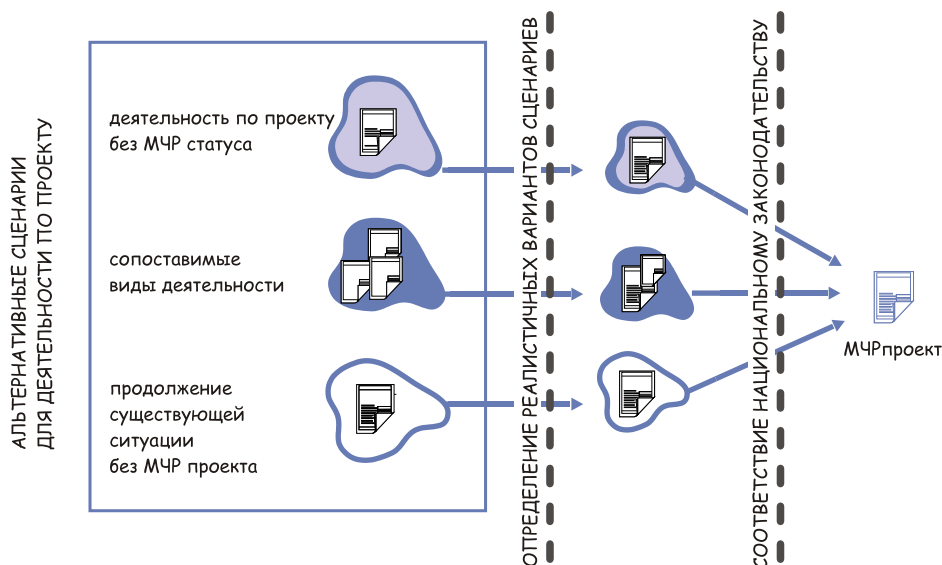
АЛЬТЕРНАТИВНЫЕ СЦЕНАРИИ ДЛЯ ДЕЯТЕЛЬНОСТИ ПО ПРОЕКТУ

деятельность по проекту без МЧР статуса

сопоставимые виды деятельности

продолжение существующей ситуации без МЧР проекта

ОПРЕДЕЛЕНИЕ РЕАЛИСТИЧНЫХ ВАРИАНТОВ СЦЕНАРИЕВ

СООТВЕТСТВИЕ НАЦИОНАЛЬНОМУ ЗАКОНОДАТЕЛЬСТВУ

МЧРпроект